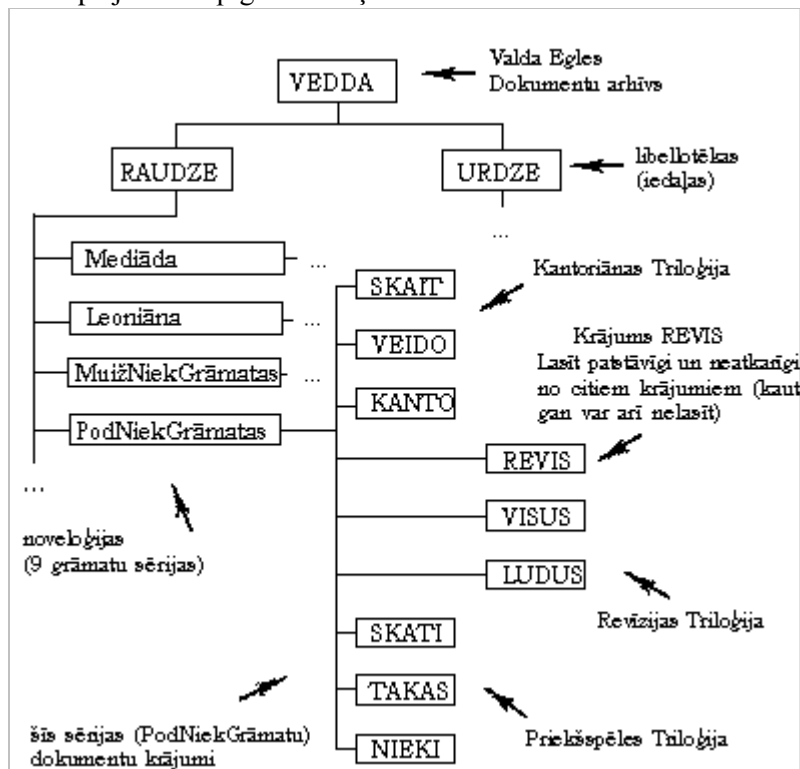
VEDDA

Valda Egles Dokumentu arhīvs

RAUDZE

URDZE

libellotēkas (iedaļas)

...

Mediāda ...

Leoniāna ...

MuižNiekGrāmatas ...

PodNiekGrāmatas

...

novelo$\acute{g}$ijas (9 grāmatu sērijas)

SKAIT

VEIDO

KANTO

Kantoriānas Trilo$\acute{g}$ija

Krājums REVIS Lasīt patstāvīgi un neatkarīgi no citiem krājumiem (kaut gan var arī nelasīt)

REVIS

VISUS

LUDUS

Revīzijas Trilo$\acute{g}$ija

SKATI

TAKAS

NIEKI

Priekšspēles Trilo$\acute{g}$ija

šīs sērijas (PodNiekGrāmatu) dokumentu krājumi